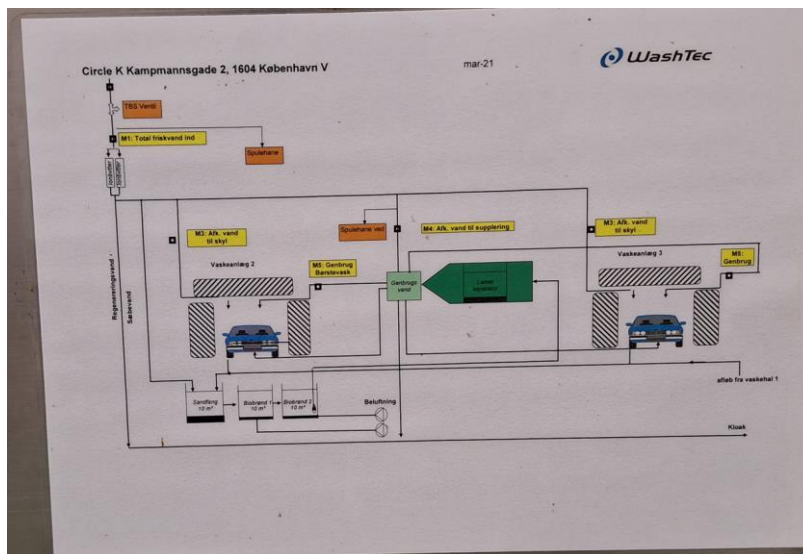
Circle K Kampmannsgade 2, 1604 København V

mar-21

WashTec

TBS Ventil

M1: Total friskvand ind

Spulehane

Blødgører

Blødgører

M3: Afk. vand til skyl

Spulehane ved

M4: Afk. vand til supplering

M3: Afk. vand til skyl

Vaskeanlæg 2

M5: Genbrug Børstevask

Genbrugs vand

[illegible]

Vaskeanlæg 3

M5: Genbrug

Regenereringsvand

Sæbevand

Sandfang 10 m³

Biobrønd 1 10 m³

Biobrønd 2 10 m³

Beluftning

afløb fra vaskehal 1

Kloak